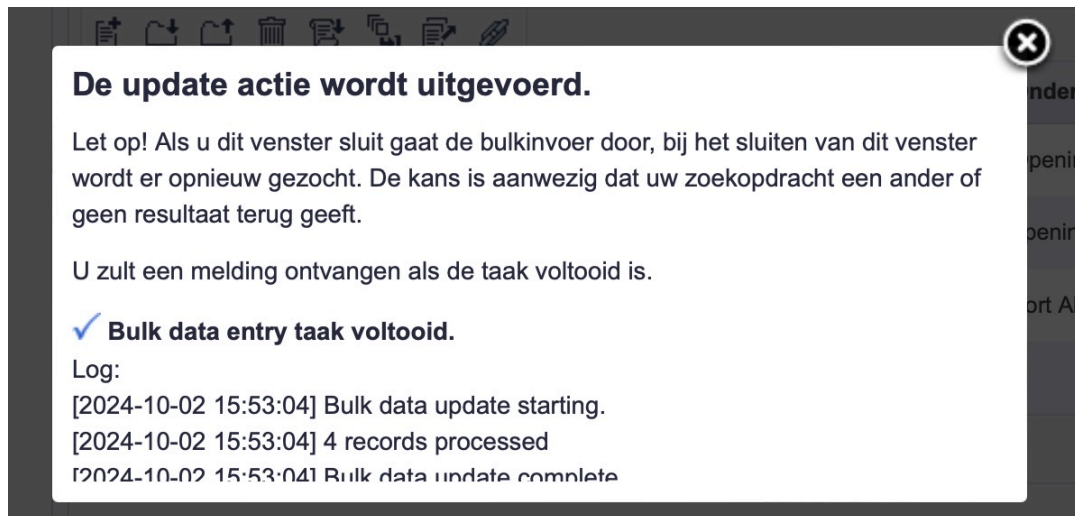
De update actie wordt uitgevoerd.

Let op! Als u dit venster sluit gaat de bulkinvoer door, bij het sluiten van dit venster wordt er opnieuw gezocht. De kans is aanwezig dat uw zoekopdracht een ander of geen resultaat terug geeft.

U zult een melding ontvangen als de taak voltooid is.

✓ Bulk data entry taak voltooid.
Log:
[2024-10-02 15:53:04] Bulk data update starting.
[2024-10-02 15:53:04] 4 records processed
[2024-10-02 15:53:04] Bulk data update complete

nder
penin
penin
ort A